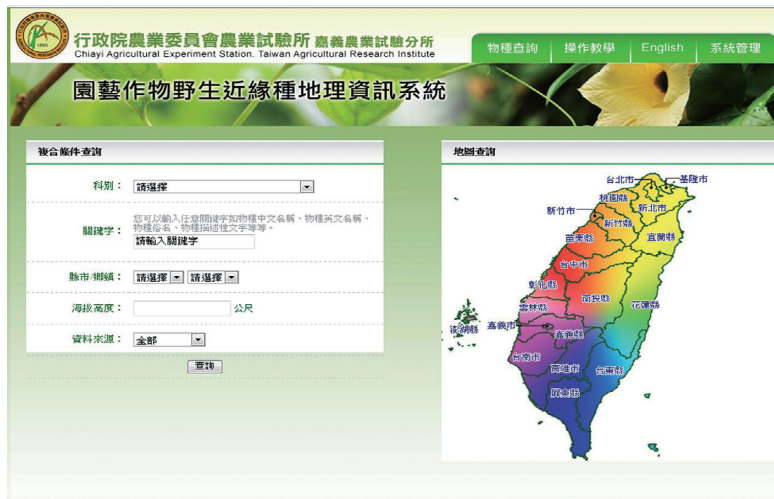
行政院農業委員會農業試驗所 嘉義農業試驗分所
Chiayi Agricultural Experiment Station, Taiwan Agricultural Research Institute

物種查詢 操作教學 English 系統管理

園藝作物野生近緣種地理資訊系統

複合條件查詢

科別： 請選擇

關鍵字： 您可以輸入任意關鍵字如物種中文名稱、物種英文名稱、物種俗名、物種描述性文字等等。
請輸入關鍵字

縣市/鄉鎮： 請選擇 請選擇

海拔高度： 公尺

資料來源： 全部

查詢

地圖查詢

台北市
基隆市
桃園縣
新北市
新竹市
新竹縣
宜蘭縣
苗栗縣
台中市
彰化縣
南投縣
花蓮縣
雲林縣
澎湖縣
嘉義市
嘉義縣
台南市
高雄市
台東縣
屏東縣